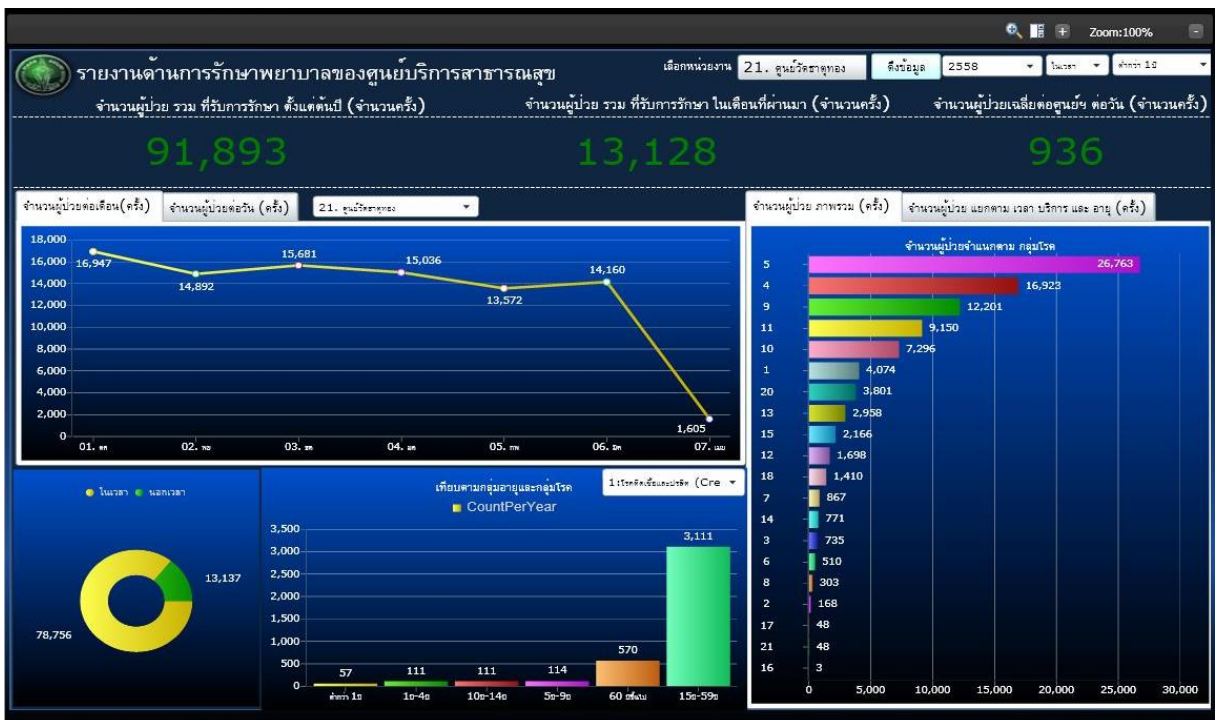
Zoom:100%

รายงานด้านการรักษาพยาบาลของศูนย์บริการสาธารณสุข

เลือกหน่วยงาน 21. ศูนย์วัดธาตุทอง ดึงข้อมูล 2558 ในเวลา ต่ำกว่า 1ปี

จำนวนผู้ป่วย รวม ที่รับการรักษา ตั้งแต่ต้นปี (จำนวนครั้ง)

91,893

จำนวนผู้ป่วย รวม ที่รับการรักษา ในเดือนที่ผ่านมา (จำนวนครั้ง)

13,128

จำนวนผู้ป่วยเฉลี่ยต่อศูนย์ฯ ต่อวัน (จำนวนครั้ง)

936

จำนวนผู้ป่วยต่อเดือน(ครั้ง) จำนวนผู้ป่วยต่อวัน (ครั้ง) 21. ศูนย์วัดธาตุทอง

18,000
16,000
14,000
12,000
10,000
8,000
6,000
4,000
2,000
0

16,947 14,892 15,681 15,036 13,572 14,160 1,605

01. ตค 02. พย 03. ธค 04. มค 05. กพ 06. มีค 07. เมย

จำนวนผู้ป่วย ภาพรวม (ครั้ง) จำนวนผู้ป่วย แยกตาม เวลา บริการ และ อายุ (ครั้ง)

จำนวนผู้ป่วยจำแนกตาม กลุ่มโรค

| กลุ่มโรค | จำนวน |
|---|---|
| 5 | 26,763 |
| 4 | 16,923 |
| 9 | 12,201 |
| 11 | 9,150 |
| 10 | 7,296 |
| 1 | 4,074 |
| 20 | 3,801 |
| 13 | 2,958 |
| 15 | 2,166 |
| 12 | 1,698 |
| 18 | 1,410 |
| 7 | 867 |
| 14 | 771 |
| 3 | 735 |
| 6 | 510 |
| 8 | 303 |
| 2 | 168 |
| 17 | 48 |
| 21 | 48 |
| 16 | 3 |

0 5,000 10,000 15,000 20,000 25,000 30,000

ในเวลา นอกเวลา

13,137
78,756

เทียบตามกลุ่มอายุและกลุ่มโรค
CountPerYear
1:โรคติดเชื้อและปรสิต (Cre

3,500
3,000
2,500
2,000
1,500
1,000
500
0

| ต่ำกว่า 1ปี | 1ป-4ป | 10ป-14ป | 5ป-9ป | 60 ปีขึ้นไป | 15ป-59ป |
|---|---|---|---|---|---|
| 57 | 111 | 111 | 114 | 570 | 3,111 |